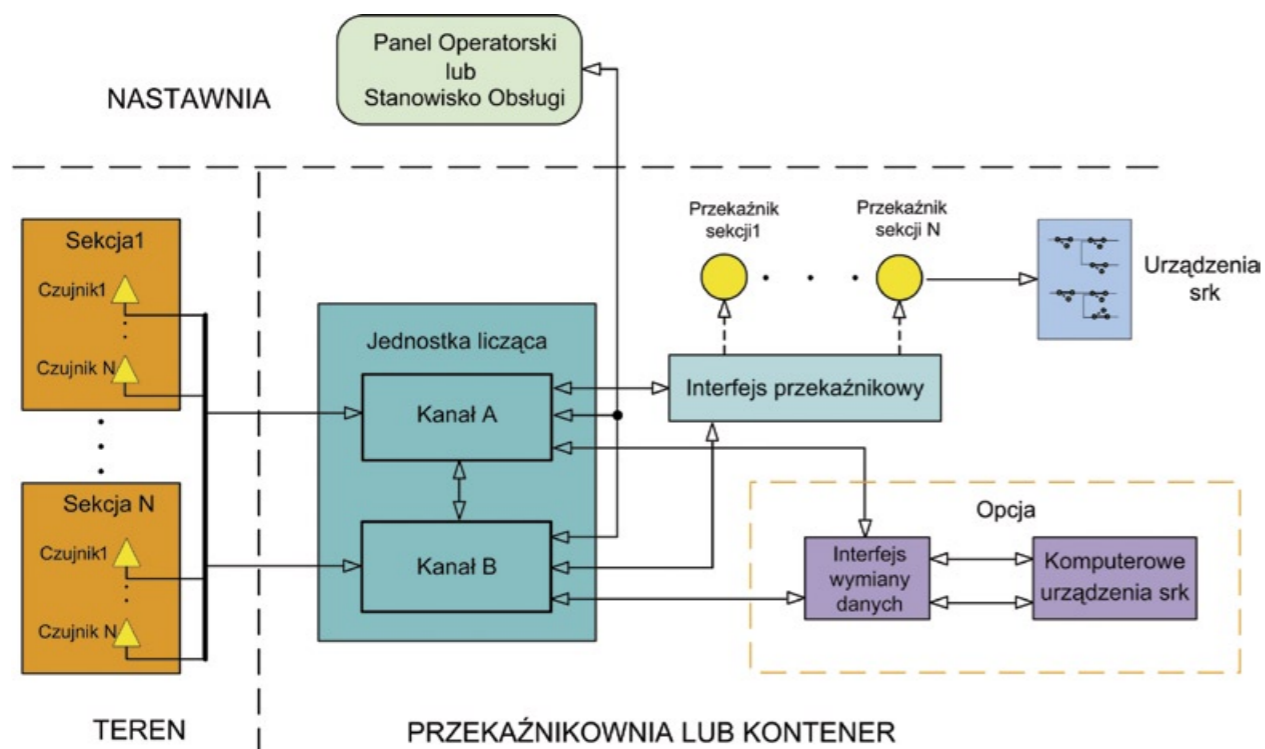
Panel Operatorski
lub
Stanowisko Obsługi

NASTAWNIA

Sekcja1

Czujnik1

Czujnik N

Sekcja N

Czujnik1

Czujnik N

Jednostka licząca

Kanał A

Kanał B

Przekaźnik sekcji1

Przekaźnik sekcji N

Interfejs przekaźnikowy

Urządzenia srk

Opcja

Interfejs wymiany danych

Komputerowe urządzenia srk

TEREN

PRZEKAŹNIKOWNIA LUB KONTENER